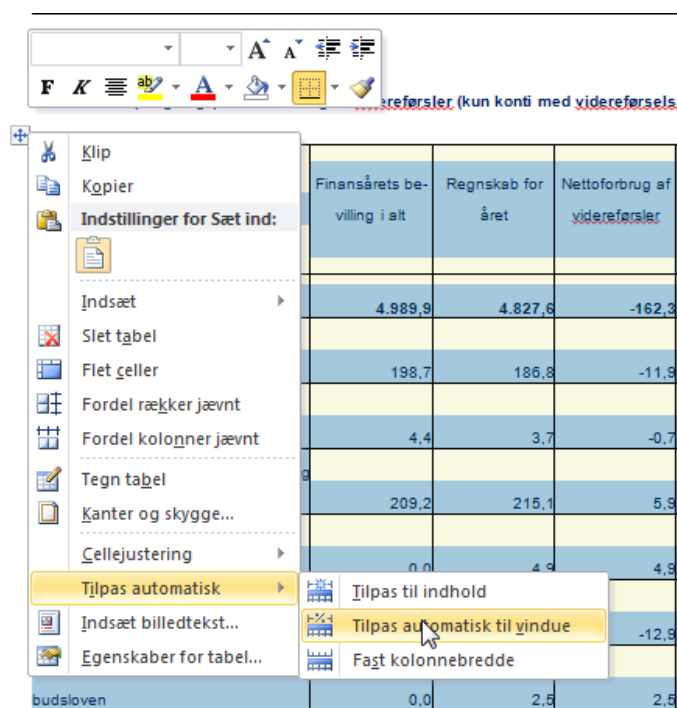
F K A A

videreførsler (kun konti med viderførsels

Klip
Kopier
Indstillinger for Sæt ind:
Indsæt
Slet tabel
Flet celler
Fordel rækker jævnt
Fordel kolonner jævnt
Tegn tabel
Kanter og skygge...
Cellejustering
Tilpas automatisk
Indsæt billedtekst...
Egenskaber for tabel...

Tilpas til indhold
Tilpas automatisk til vindue
Fast kolonnebredde

| Finansårets bevilling i alt | Regnskab for året | Nettoforbrug af videreførsler |
|---|---|---|
| 4.989,9 | 4.827,6 | -162,3 |
| 198,7 | 186,8 | -11,9 |
| 4,4 | 3,7 | -0,7 |
| 209,2 | 215,1 | 5,9 |
| 0,0 | 4,9 | 4,9 |
| | | -12,9 |
| 0,0 | 2,5 | 2,5 |

budsloven